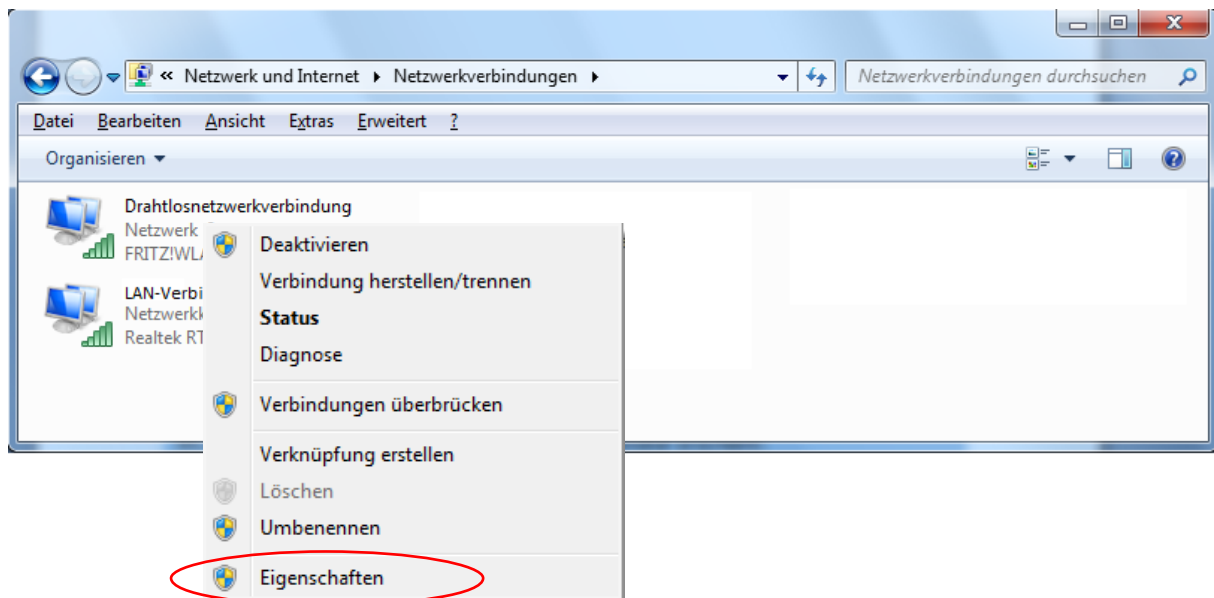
« Netzwerk und Internet ▸ Netzwerkverbindungen ▸

Netzwerkverbindungen durchsuchen

Datei Bearbeiten Ansicht Extras Erweitert ?

Organisieren ▾

Drahtlosnetzwerkverbindung
Netzwerk
FRITZ!WLA

LAN-Verbi
Netzwerkk
Realtek RT

Deaktivieren
Verbindung herstellen/trennen
Status
Diagnose
Verbindungen überbrücken
Verknüpfung erstellen
Löschen
Umbenennen
Eigenschaften